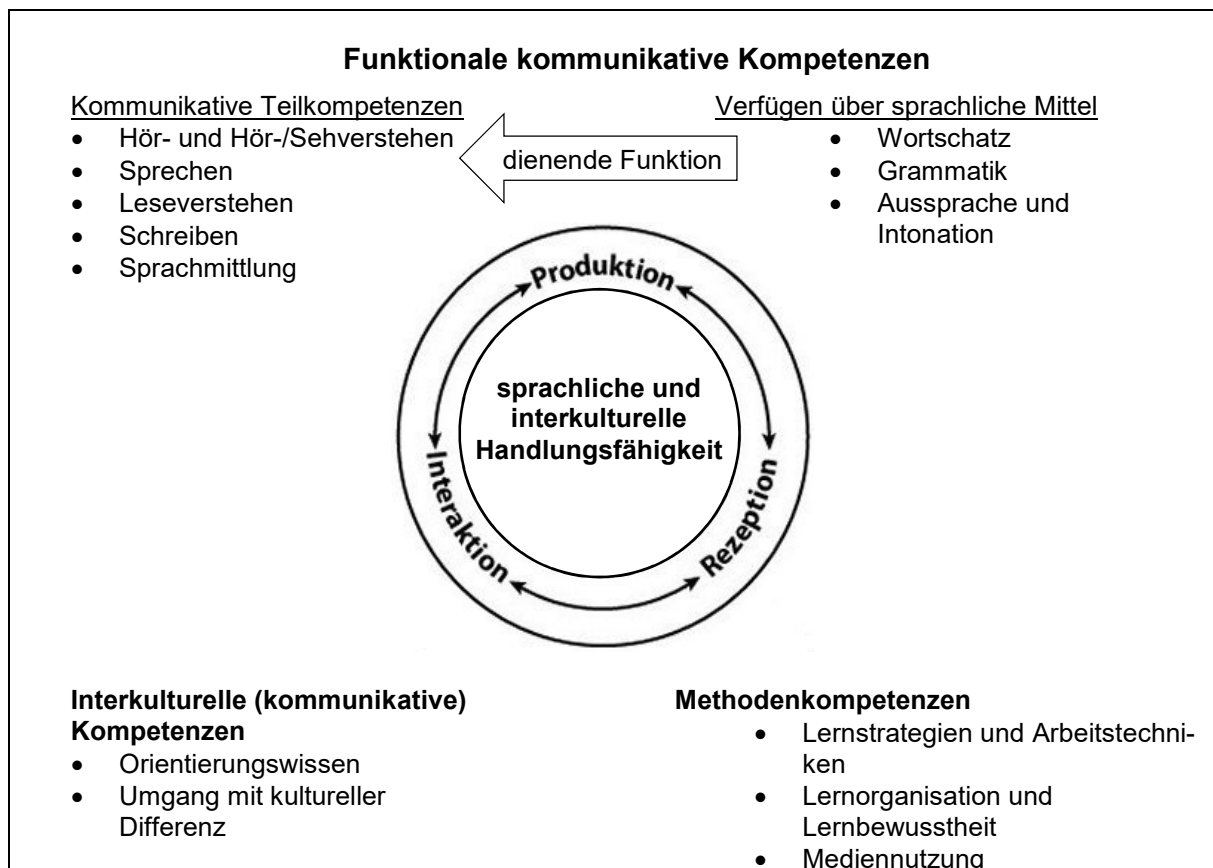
Funktionale kommunikative Kompetenzen

Kommunikative Teilkompetenzen
- Hör- und Hör-/Sehverstehen
- Sprechen
- Leseverstehen
- Schreiben
- Sprachmittlung

dienende Funktion

Verfügen über sprachliche Mittel
- Wortschatz
- Grammatik
- Aussprache und Intonation

Produktion
Rezeption
Interaktion

sprachliche und interkulturelle Handlungsfähigkeit

Interkulturelle (kommunikative) Kompetenzen
- Orientierungswissen
- Umgang mit kultureller Differenz

Methodenkompetenzen
- Lernstrategien und Arbeitstechniken
- Lernorganisation und Lernbewusstheit
- Mediennutzung